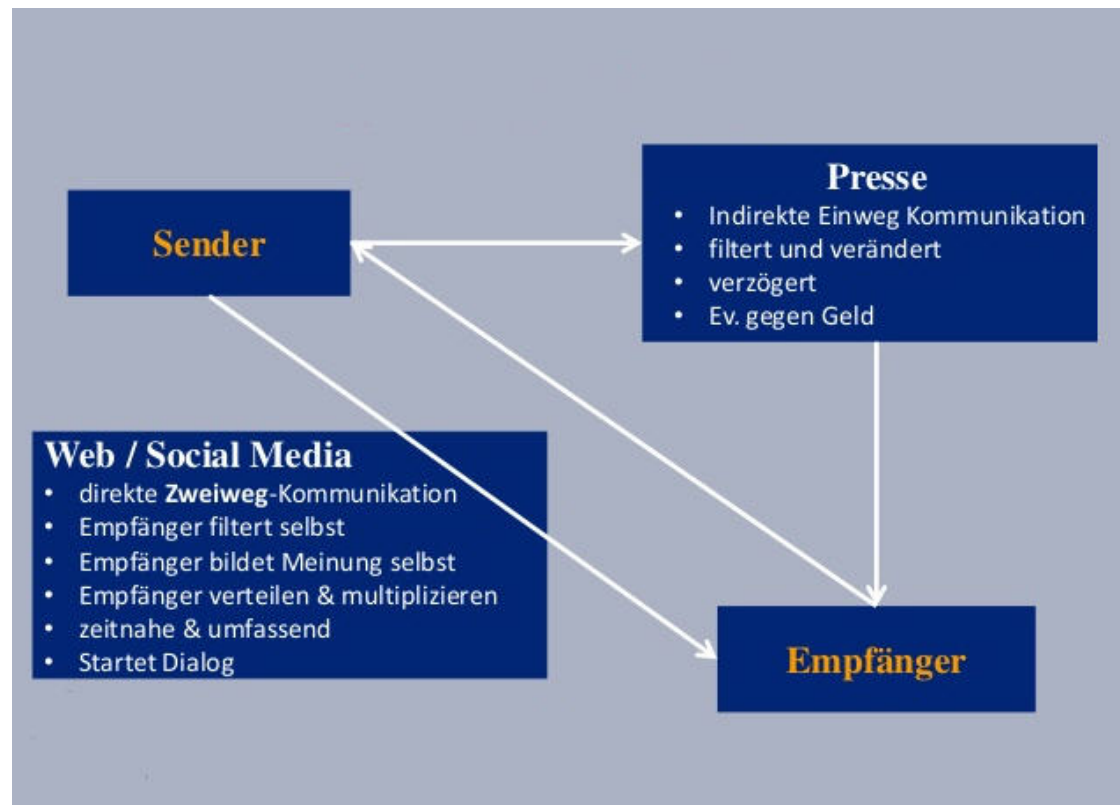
Sender

Presse
- Indirekte Einweg Kommunikation
- filtert und verändert
- verzögert
- Ev. gegen Geld

Web / Social Media
- direkte **Zweiweg**-Kommunikation
- Empfänger filtert selbst
- Empfänger bildet Meinung selbst
- Empfänger verteilen & multiplizieren
- zeitnahe & umfassend
- Startet Dialog

Empfänger